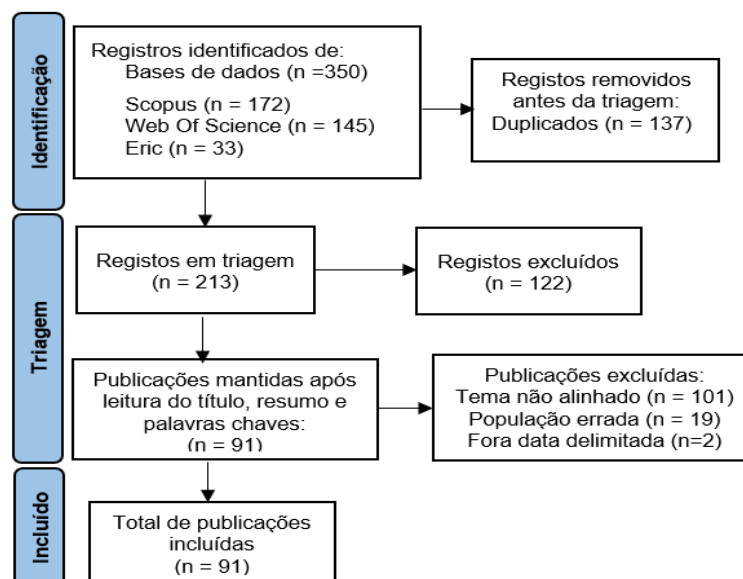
Identificação

Registros identificados de:
Bases de dados (n =350)

Scopus (n = 172)
Web Of Science (n = 145)
Eric (n = 33)

Registos removidos antes da triagem:
Duplicados (n = 137)

Triagem

Registos em triagem
(n = 213)

Registos excluídos
(n = 122)

Publicações mantidas após leitura do título, resumo e palavras chaves:
(n = 91)

Publicações excluídas:
Tema não alinhado (n = 101)
População errada (n = 19)
Fora data delimitada (n=2)

Incluído

Total de publicações incluídas
(n = 91)